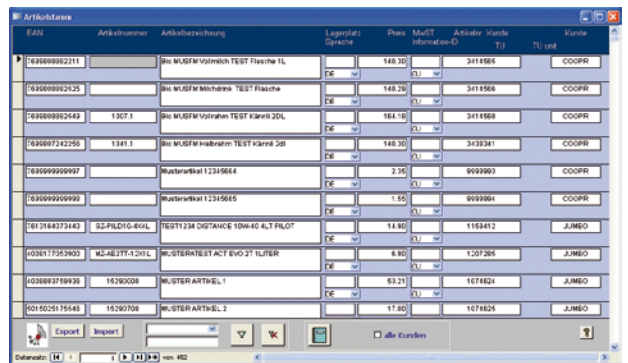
Artikelstamm

| EAN | Artikelnummer | Artikelbezeichnung | Lagerplatz Sprache | Preis | MwST Information-ID | Artikelnr. Kunde TU | TU unit | Kunde |
|---|---|---|---|---|---|---|---|---|
| 7690000062211 | | Bio MUSFM Vollmilch TEST Flasche 1L | DE | 140.30 | CU | 3418565 | | COOPR |
| 7690000062525 | | Bio MUSFM Milchdrink TEST Flasche | DE | 140.29 | CU | 3418566 | | COOPR |
| 7690000062643 | 1307.1 | Bio MUSFM Vollrahm TEST Kännli 2DL | DE | 164.18 | CU | 3418568 | | COOPR |
| 7690007242256 | 1341.1 | Bio MUSFM Halbrahm TEST Kännli 2dl | DE | 140.30 | CU | 3438341 | | COOPR |
| 7690999999997 | | Musterartikel 12345664 | DE | 2.35 | CU | 9999993 | | COOPR |
| 7690999999998 | | Musterartikel 12345665 | DE | 1.55 | CU | 9999994 | | COOPR |
| 7612164073440 | SZ-PILD10-4XIL | TEST1234 DISTANCE 10W-40 4LT PILOT | DE | 14.90 | CU | 1153412 | | JUMBO |
| 4036117353900 | MZ-AE2TT-1.2X1L | MUSTERATEST ACT EVO 2T 1LITER | DE | 6.90 | CU | 1307295 | | JUMBO |
| 4036883759935 | 15290008 | MUSTER ARTIKEL 1 | DE | 53.21 | CU | 1076824 | | JUMBO |
| 5015025175548 | 15290708 | MUSTER ARTIKEL 2 | DE | 17.80 | CU | 1076825 | | JUMBO |

Export Import alle Kunden

Datensatz: 1 von 452